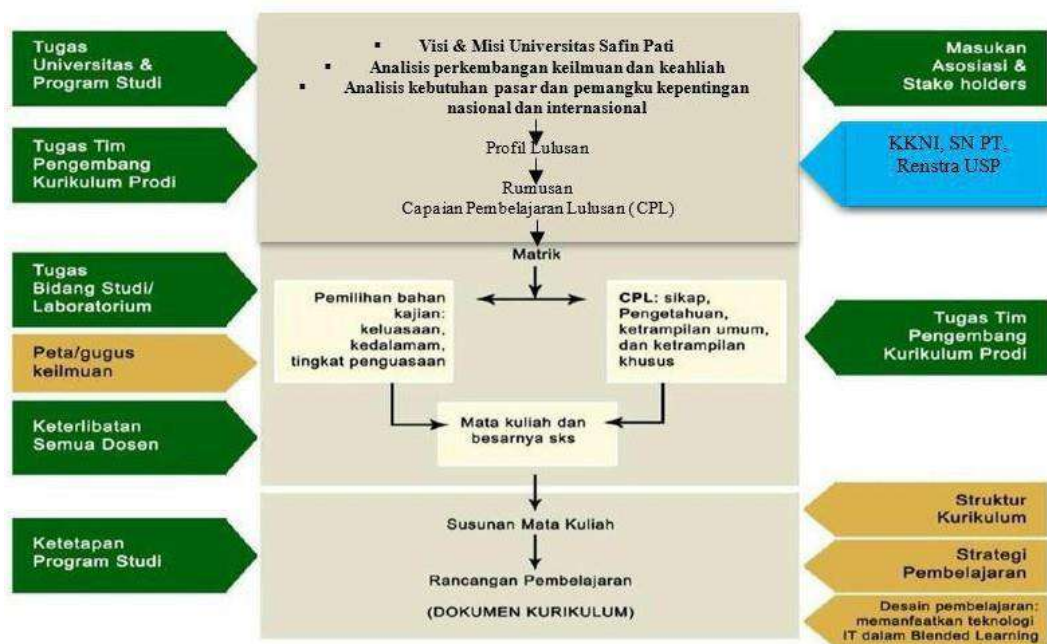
Tugas Universitas & Program Studi

Tugas Tim Pengembang Kurikulum Prodi

Tugas Bidang Studi/ Laboratorium

Peta/gugus keilmuan

Keterlibatan Semua Dosen

Ketetapan Program Studi

▪ Visi & Misi Universitas Safin Pati
▪ Analisis perkembangan keilmuan dan keahliah
▪ Analisis kebutuhan pasar dan pemangku kepentingan nasional dan internasional

Profil Lulusan

Rumusan Capaian Pembelajaran Lulusan (CPL)

Matrik

Pemilihan bahan kajian: keluasaan, kedalamam, tingkat penguasaan

CPL: sikap, Pengetahuan, ketrampilan umum, dan ketrampilan khusus

Mata kuliah dan besarnya sks

Susunan Mata Kuliah

Rancangan Pembelajaran

(DOKUMEN KURIKULUM)

Masukan Asosiasi & Stake holders

KKNI, SN PT, Renstra USP

Tugas Tim Pengembang Kurikulum Prodi

Struktur Kurikulum

Strategi Pembelajaran

Desain pembelajaran: memanfaatkan teknologi IT dalam Blended Learning